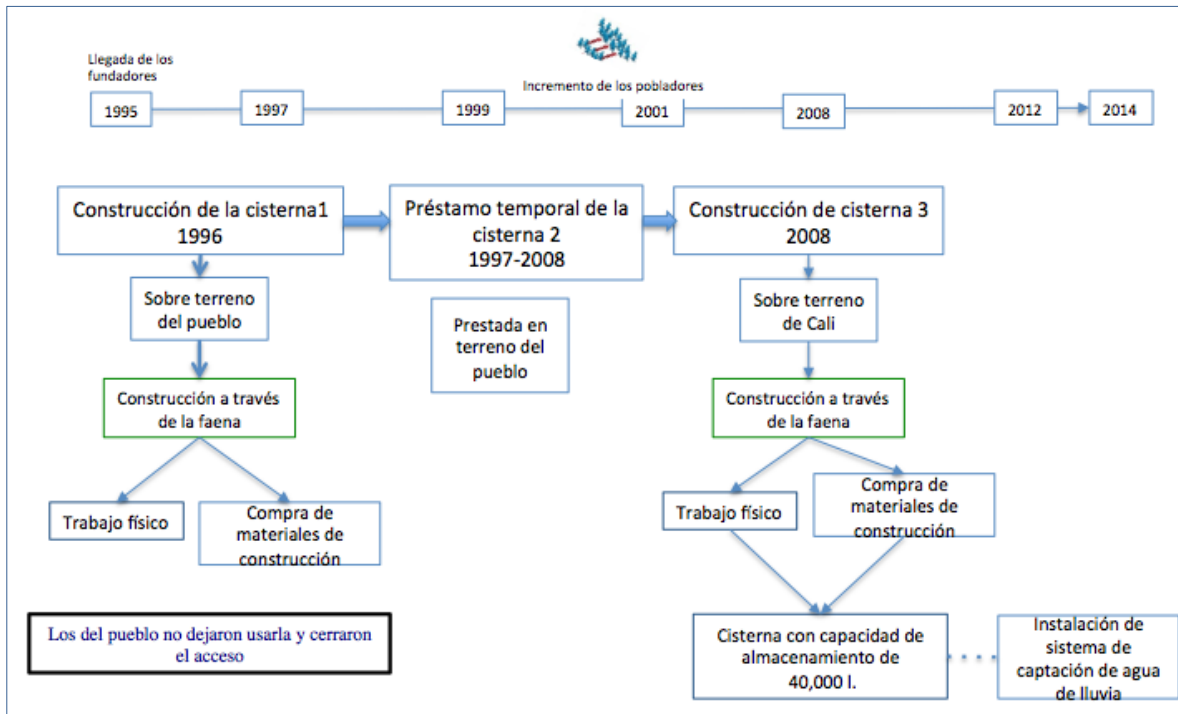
Llegada de los fundadores

Incremento de los pobladores

1995

1997

1999

2001

2008

2012

2014

Construcción de la cisterna1 1996

Préstamo temporal de la cisterna 2 1997-2008

Construcción de cisterna 3 2008

Sobre terreno del pueblo

Prestada en terreno del pueblo

Sobre terreno de Cali

Construcción a través de la faena

Construcción a través de la faena

Trabajo físico

Compra de materiales de construcción

Trabajo físico

Compra de materiales de construcción

Los del pueblo no dejaron usarla y cerraron el acceso

Cisterna con capacidad de almacenamiento de 40,000 l.

Instalación de sistema de captación de agua de lluvia